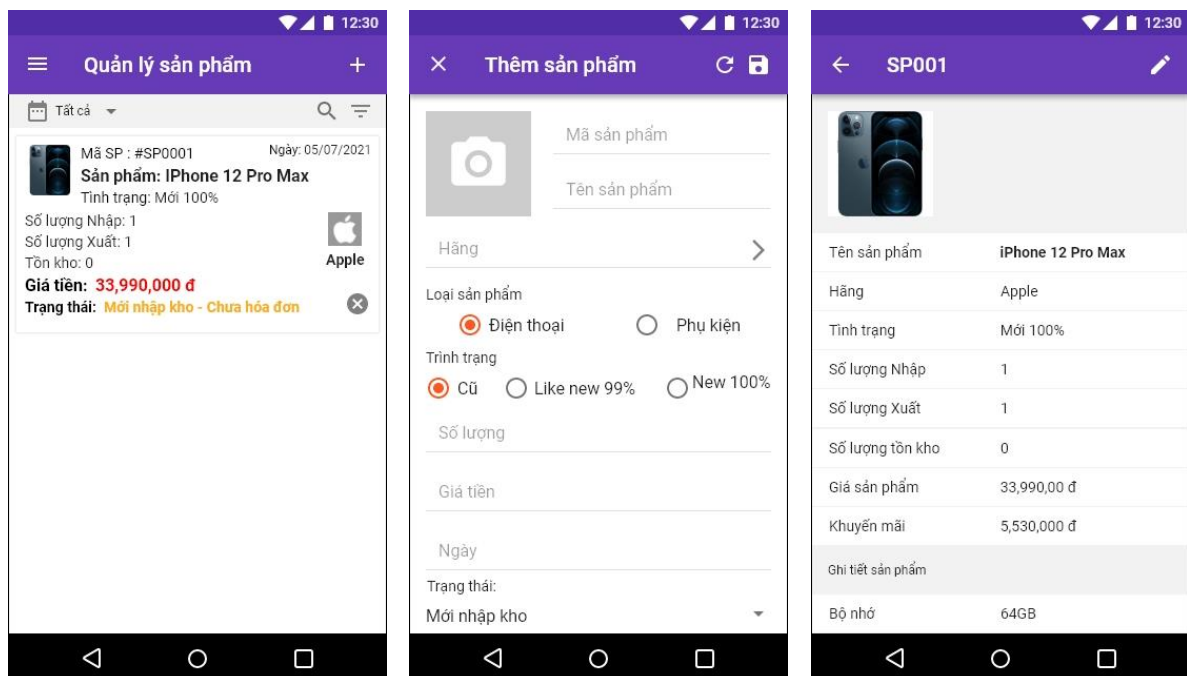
12:30

Quản lý sản phẩm

Tất cả

Mã SP : #SP0001
Ngày: 05/07/2021
Sản phẩm: IPhone 12 Pro Max
Tình trạng: Mới 100%
Số lượng Nhập: 1
Số lượng Xuất: 1
Tồn kho: 0
Apple
Giá tiền: 33,990,000 đ
Trạng thái: Mới nhập kho - Chưa hóa đơn

12:30

Thêm sản phẩm

Mã sản phẩm
Tên sản phẩm
Hãng
Loại sản phẩm
Điện thoại
Phụ kiện
Trình trạng
Cũ
Like new 99%
New 100%
Số lượng
Giá tiền
Ngày
Trạng thái:
Mới nhập kho

12:30

SP001

| Tên sản phẩm | iPhone 12 Pro Max |
|---|---|
| Hãng | Apple |
| Tình trạng | Mới 100% |
| Số lượng Nhập | 1 |
| Số lượng Xuất | 1 |
| Số lượng tồn kho | 0 |
| Giá sản phẩm | 33,990,00 đ |
| Khuyến mãi | 5,530,000 đ |

Ghi tiết sản phẩm

| Bộ nhớ | 64GB |
|---|---|